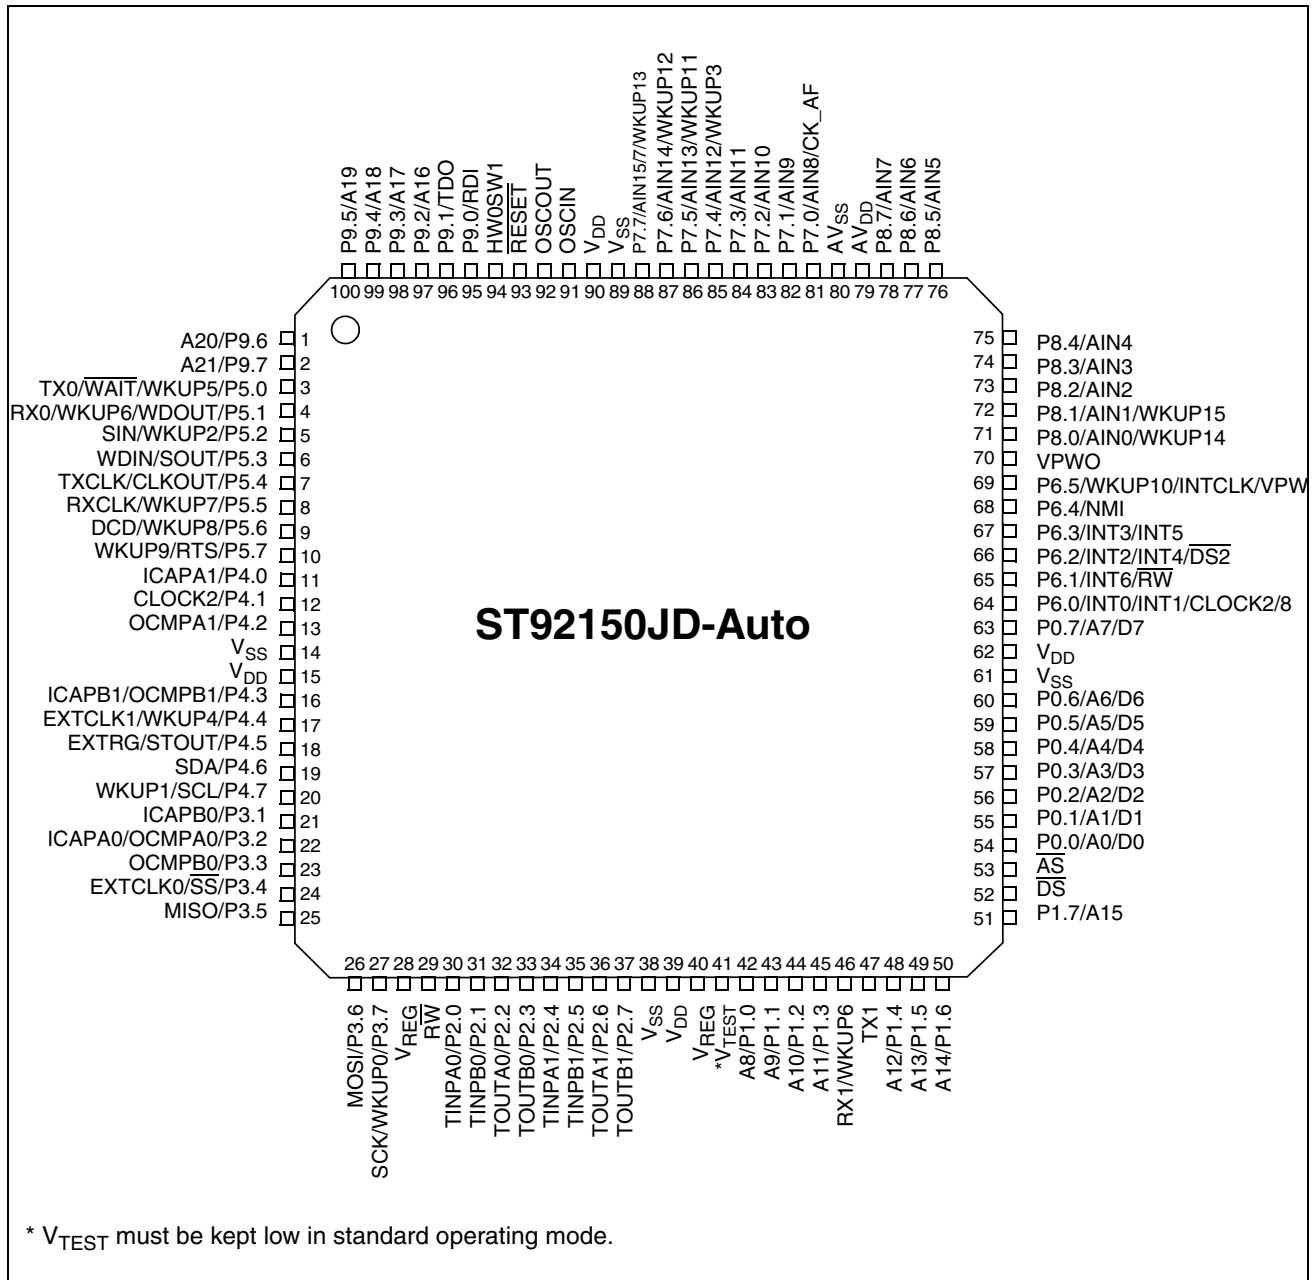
P9.5/A19 P9.4/A18 P9.3/A17 P9.2/A16 P9.1/TDO P9.0/RDI HW0SW1 $\overline{RESET}$ OSCOUT OSCIN $V_{DD}$ $V_{SS}$ P7.7/AIN15/7/WKUP13 P7.6/AIN14/WKUP12 P7.5/AIN13/WKUP11 P7.4/AIN12/WKUP3 P7.3/AIN11 P7.2/AIN10 P7.1/AIN9 P7.0/AIN8/CK_AF $AV_{SS}$ $AV_{DD}$ P8.7/AIN7 P8.6/AIN6 P8.5/AIN5

100 99 98 97 96 95 94 93 92 91 90 89 88 87 86 85 84 83 82 81 80 79 78 77 76

A20/P9.6 1
A21/P9.7 2
TX0/$\overline{WAIT}$/WKUP5/P5.0 3
RX0/WKUP6/WDOUT/P5.1 4
SIN/WKUP2/P5.2 5
WDIN/SOUT/P5.3 6
TXCLK/CLKOUT/P5.4 7
RXCLK/WKUP7/P5.5 8
DCD/WKUP8/P5.6 9
WKUP9/RTS/P5.7 10
ICAPA1/P4.0 11
CLOCK2/P4.1 12
OCMPA1/P4.2 13
$V_{SS}$ 14
$V_{DD}$ 15
ICAPB1/OCMPB1/P4.3 16
EXTCLK1/WKUP4/P4.4 17
EXTRG/STOUT/P4.5 18
SDA/P4.6 19
WKUP1/SCL/P4.7 20
ICAPB0/P3.1 21
ICAPA0/OCMPA0/P3.2 22
OCMPB0/P3.3 23
EXTCLK0/$\overline{SS}$/P3.4 24
MISO/P3.5 25

ST92150JD-Auto

75 P8.4/AIN4
74 P8.3/AIN3
73 P8.2/AIN2
72 P8.1/AIN1/WKUP15
71 P8.0/AIN0/WKUP14
70 VPWO
69 P6.5/WKUP10/INTCLK/VPW
68 P6.4/NMI
67 P6.3/INT3/INT5
66 P6.2/INT2/$\overline{INT4}$/$\overline{DS2}$
65 P6.1/INT6/$\overline{RW}$
64 P6.0/INT0/INT1/CLOCK2/8
63 P0.7/A7/D7
62 $V_{DD}$
61 $V_{SS}$
60 P0.6/A6/D6
59 P0.5/A5/D5
58 P0.4/A4/D4
57 P0.3/A3/D3
56 P0.2/A2/D2
55 P0.1/A1/D1
54 P0.0/A0/D0
53 $\overline{AS}$
52 $\overline{DS}$
51 P1.7/A15

26 27 28 29 30 31 32 33 34 35 36 37 38 39 40 41 42 43 44 45 46 47 48 49 50

MOSI/P3.6 SCK/WKUP0/P3.7 $V_{REG}$ $\overline{RW}$ TINPA0/P2.0 TINPB0/P2.1 TOUTA0/P2.2 TOUTB0/P2.3 TINPA1/P2.4 TINPB1/P2.5 TOUTA1/P2.6 TOUTB1/P2.7 $V_{SS}$ $V_{DD}$ $V_{REG}$ *$V_{TEST}$ A8/P1.0 A9/P1.1 A10/P1.2 A11/P1.3 RX1/WKUP6 TX1 A12/P1.4 A13/P1.5 A14/P1.6

* $V_{TEST}$ must be kept low in standard operating mode.